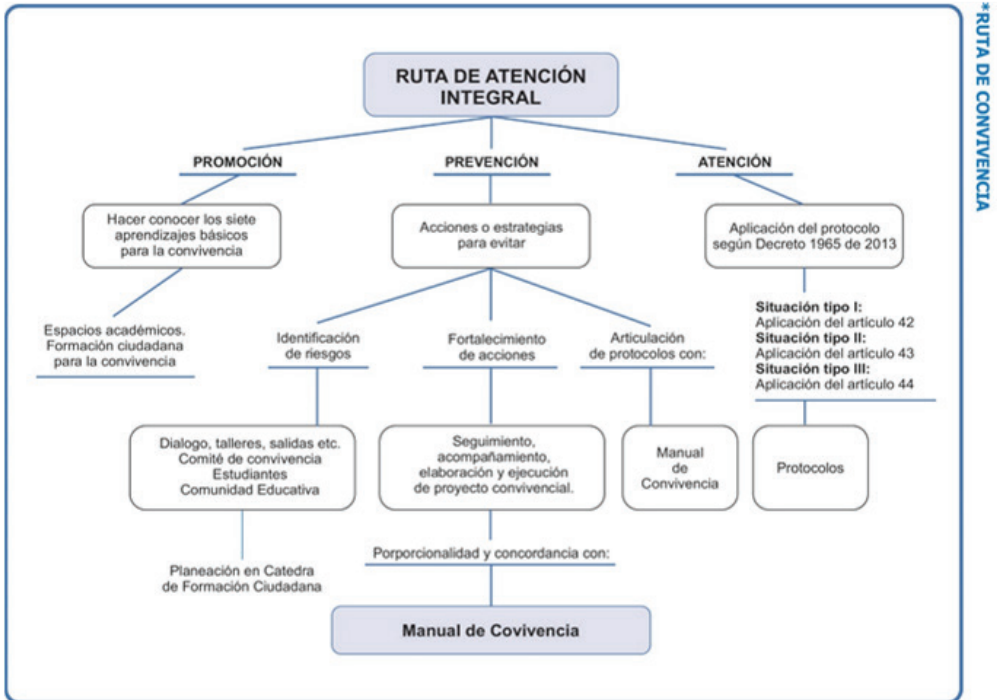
*RUTA DE CONVIVENCIA

RUTA DE ATENCIÓN INTEGRAL

PROMOCIÓN

PREVENCIÓN

ATENCIÓN

Hacer conocer los siete aprendizajes básicos para la convivencia

Acciones o estrategias para evitar

Aplicación del protocolo según Decreto 1965 de 2013

Espacios académicos. Formación ciudadana para la convivencia

Identificación de riesgos

Fortalecimiento de acciones

Articulación de protocolos con:

**Situación tipo I:** Aplicación del artículo 42
**Situación tipo II:** Aplicación del artículo 43
**Situación tipo III:** Aplicación del artículo 44

Dialogo, talleres, salidas etc. Comité de convivencia Estudiantes Comunidad Educativa

Seguimiento, acompañamiento, elaboración y ejecución de proyecto convivencial.

Manual de Convivencia

Protocolos

Planeación en Catedra de Formación Ciudadana

Porporcionalidad y concordancia con:

Manual de Covivencia